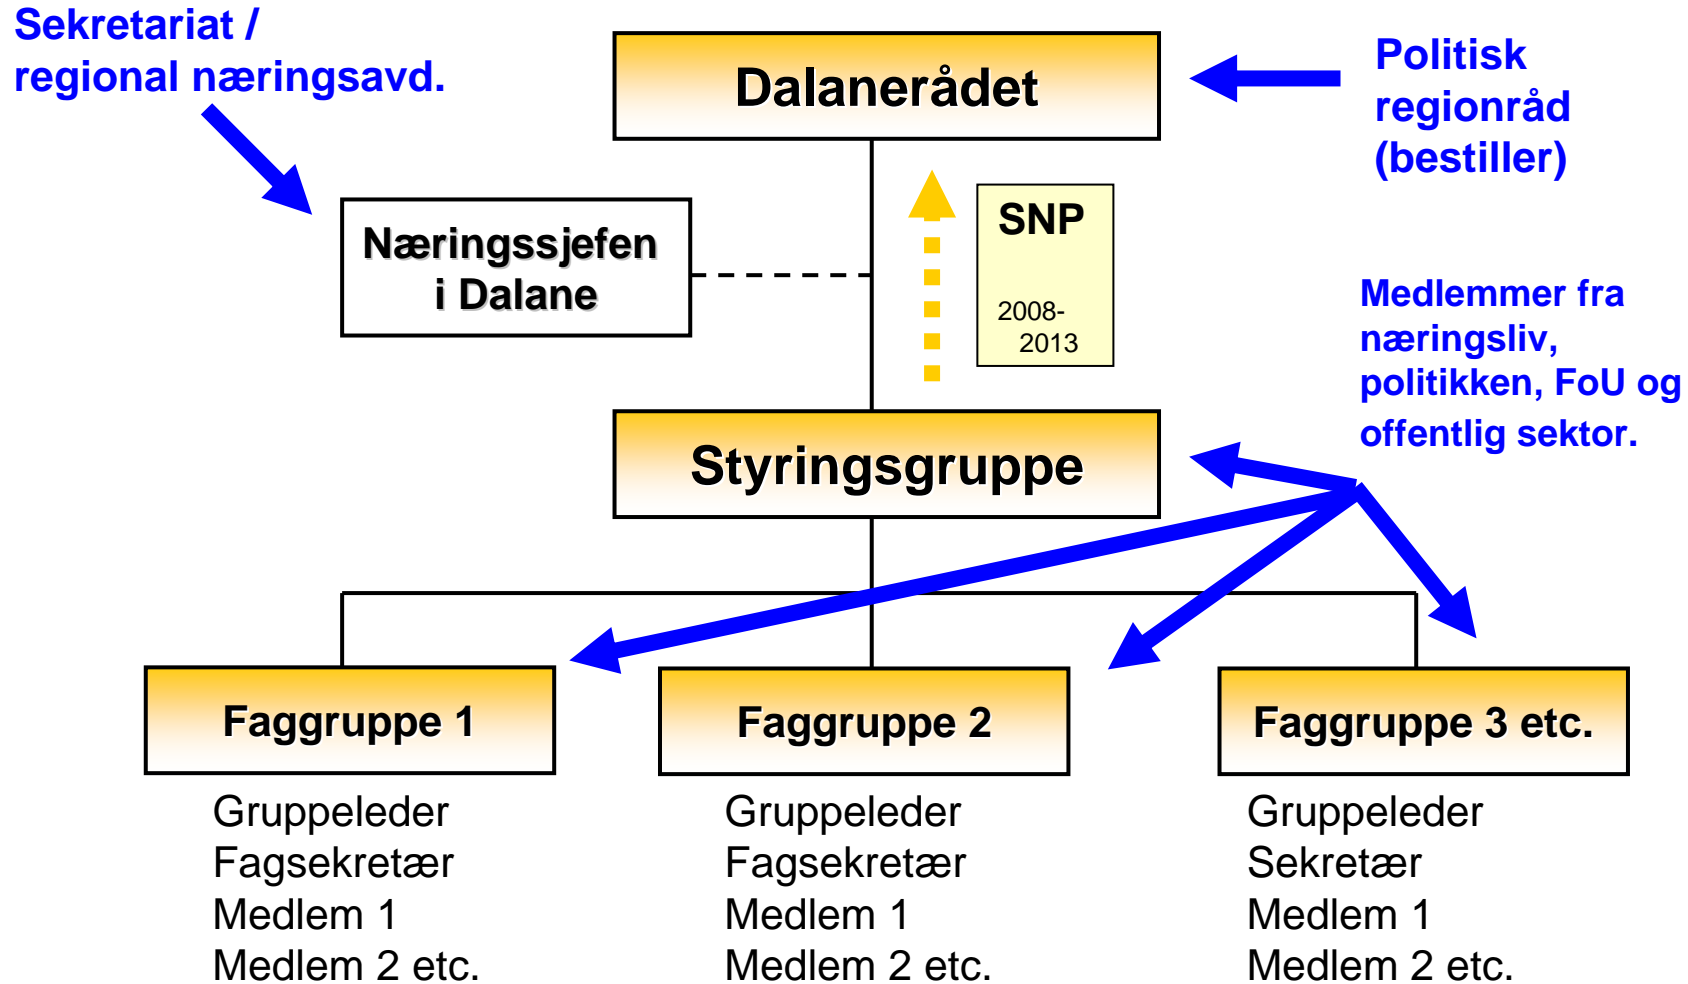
Sekretariat / regional næringsavd.

Dalanerådet

Politisk regionråd (bestiller)

Næringssjefen i Dalane

SNP

2008-2013

Medlemmer fra næringsliv, politikken, FoU og offentlig sektor.

Styringsgruppe

Faggruppe 1

Gruppeleder
Fagsekretær
Medlem 1
Medlem 2 etc.

Faggruppe 2

Gruppeleder
Fagsekretær
Medlem 1
Medlem 2 etc.

Faggruppe 3 etc.

Gruppeleder
Sekretær
Medlem 1
Medlem 2 etc.